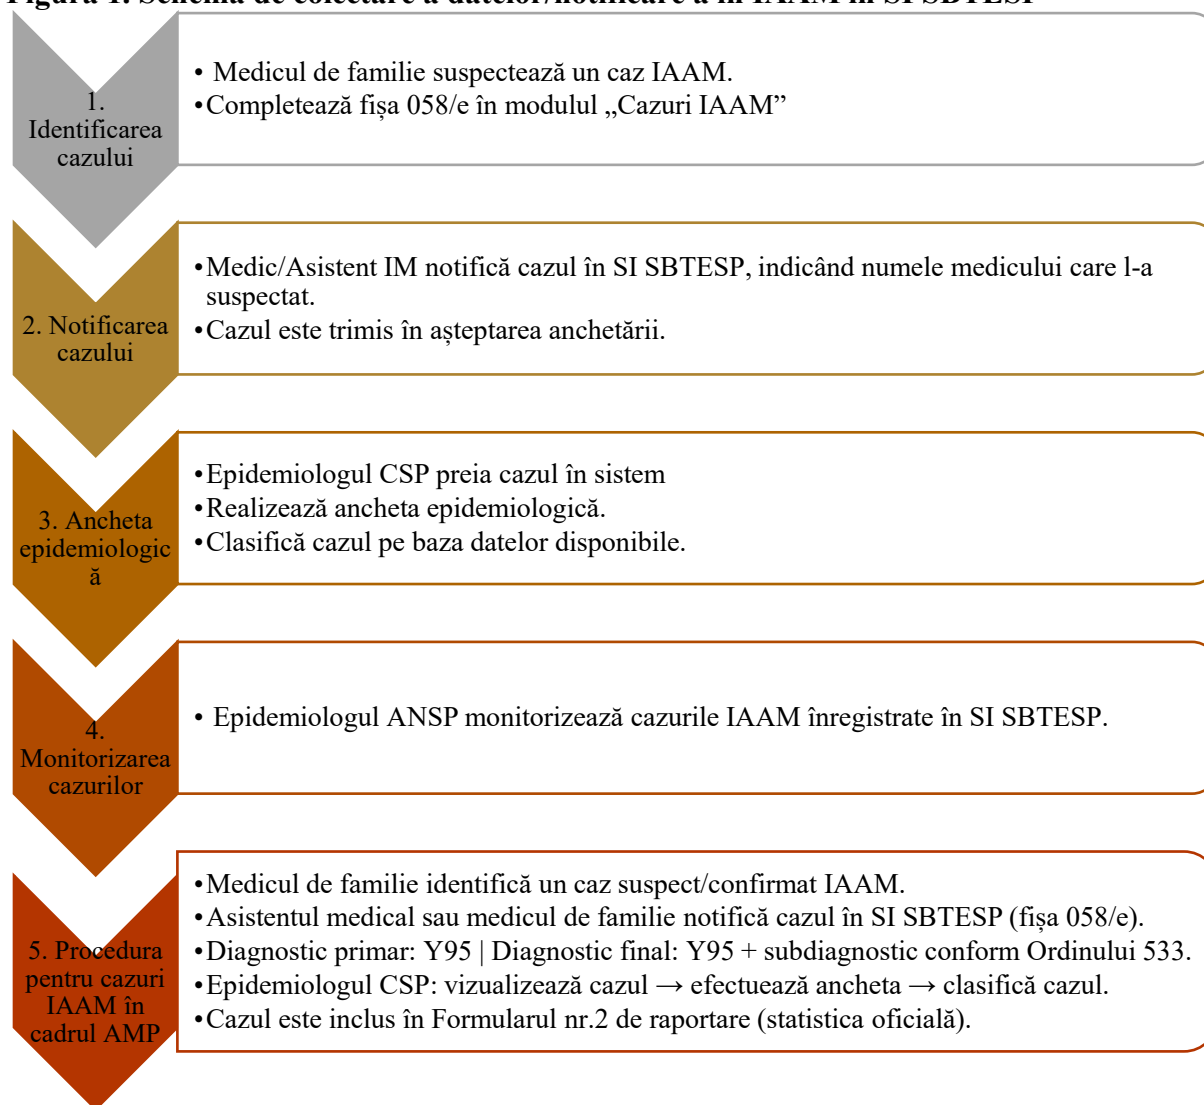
Figura 1. Schema de colectare a datelor/notificare a IIAAM în SI SBTESP

1. Identificarea cazului

• Medicul de familie suspectează un caz IAAM.
• Completează fișa 058/e în modulul „Cazuri IAAM”

2. Notificarea cazului

• Medic/Asistent IM notifică cazul în SI SBTESP, indicând numele medicului care l-a suspectat.
• Cazul este trimis în așteptarea anchetării.

3. Ancheta epidemiologică

• Epidemiologul CSP preia cazul în sistem
• Realizează ancheta epidemiologică.
• Clasifică cazul pe baza datelor disponibile.

4. Monitorizarea cazurilor

• Epidemiologul ANSP monitorizează cazurile IAAM înregistrate în SI SBTESP.

5. Procedura pentru cazuri IAAM în cadrul AMP

• Medicul de familie identifică un caz suspect/confirmat IAAM.
• Asistentul medical sau medicul de familie notifică cazul în SI SBTESP (fișa 058/e).
• Diagnostic primar: Y95 | Diagnostic final: Y95 + subdiagnostic conform Ordinului 533.
• Epidemiologul CSP: vizualizează cazul → efectuează ancheta → clasifică cazul.
• Cazul este inclus în Formularul nr.2 de raportare (statistica oficială).